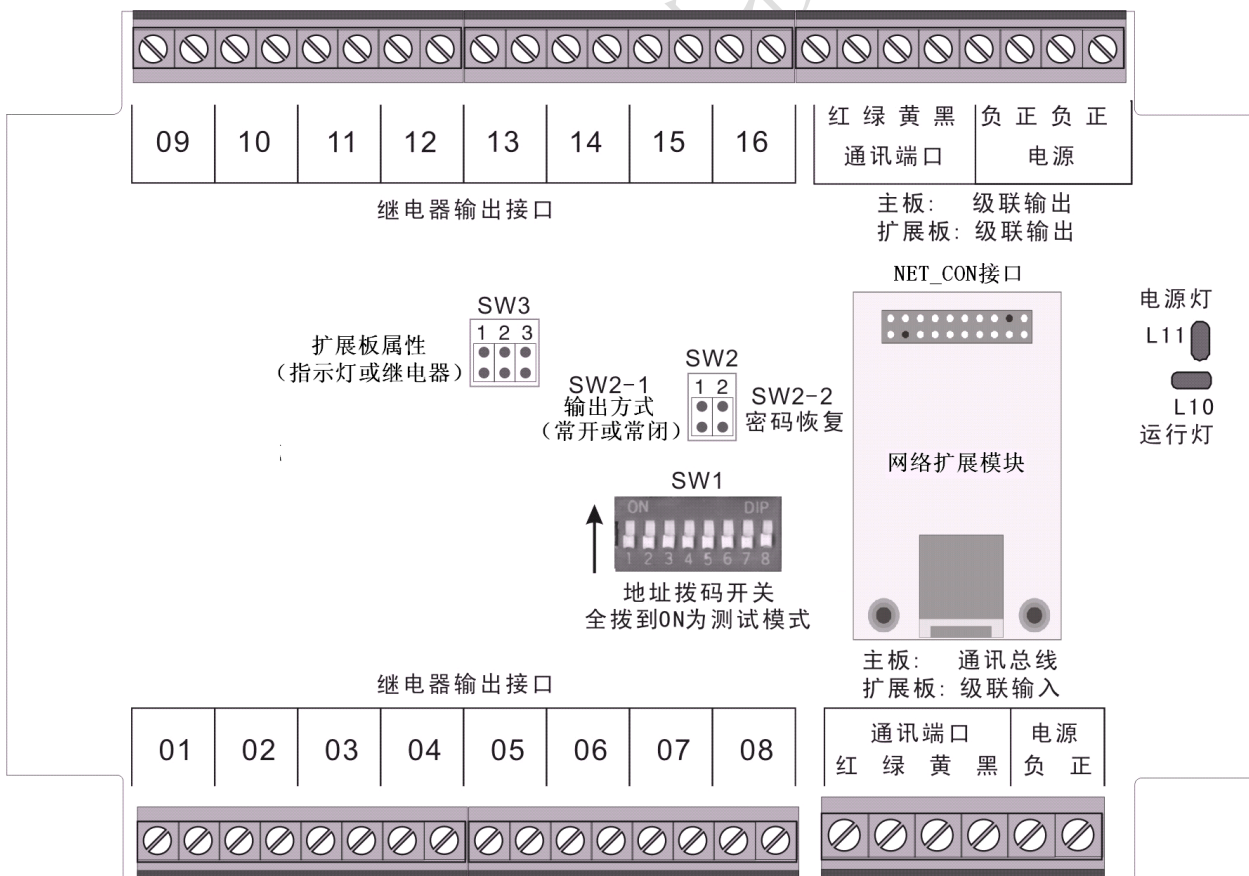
| 09 | 10 | 11 | 12 | 13 | 14 | 15 | 16 |
|---|---|---|---|---|---|---|---|

继电器输出接口

红 绿 黄 黑
通讯端口

负 正 负 正
电源

主板: 级联输出
扩展板: 级联输出

NET_CON接口

电源灯
L11

L10
运行灯

SW3
1 2 3

扩展板属性
(指示灯或继电器)

SW2
1 2

SW2-1
输出方式
(常开或常闭)

SW2-2
密码恢复

网络扩展模块

SW1
ON DIP
1 2 3 4 5 6 7 8

地址拨码开关
全拨到ON为测试模式

主板: 通讯总线
扩展板: 级联输入

继电器输出接口

| 01 | 02 | 03 | 04 | 05 | 06 | 07 | 08 |
|---|---|---|---|---|---|---|---|

通讯端口
红 绿 黄 黑

电源
负 正